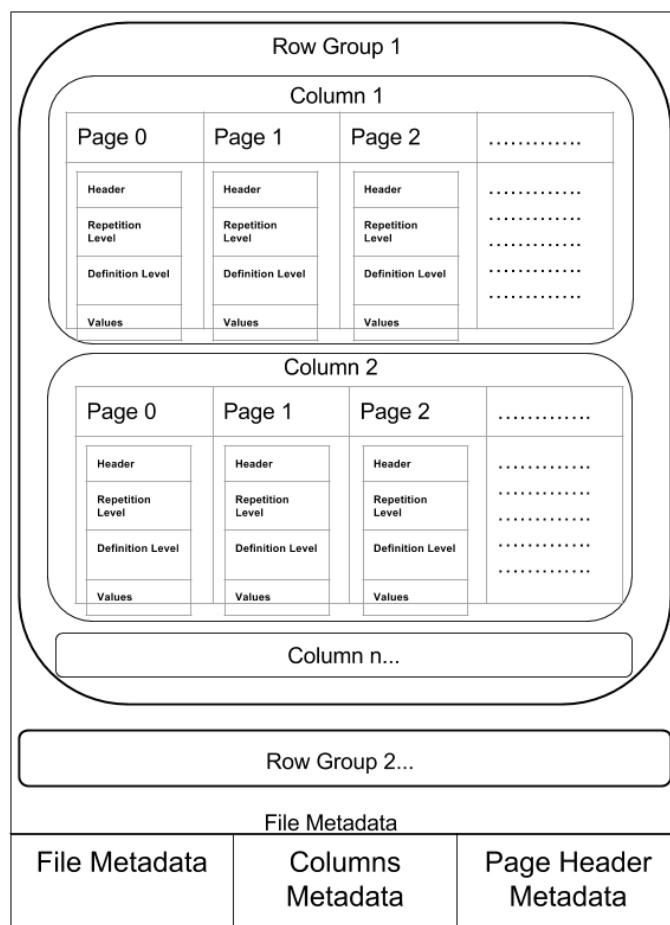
Row Group 1

Column 1

| Page 0 | Page 1 | Page 2 | ............ |
|---|---|---|---|
| Header<br>Repetition Level<br>Definition Level<br>Values | Header<br>Repetition Level<br>Definition Level<br>Values | Header<br>Repetition Level<br>Definition Level<br>Values | ............<br>............<br>............<br>............<br>............ |

Column 2

| Page 0 | Page 1 | Page 2 | ............ |
|---|---|---|---|
| Header<br>Repetition Level<br>Definition Level<br>Values | Header<br>Repetition Level<br>Definition Level<br>Values | Header<br>Repetition Level<br>Definition Level<br>Values | ............<br>............<br>............<br>............<br>............ |

Column n...

Row Group 2...

File Metadata

| File Metadata | Columns Metadata | Page Header Metadata |
|---|---|---|